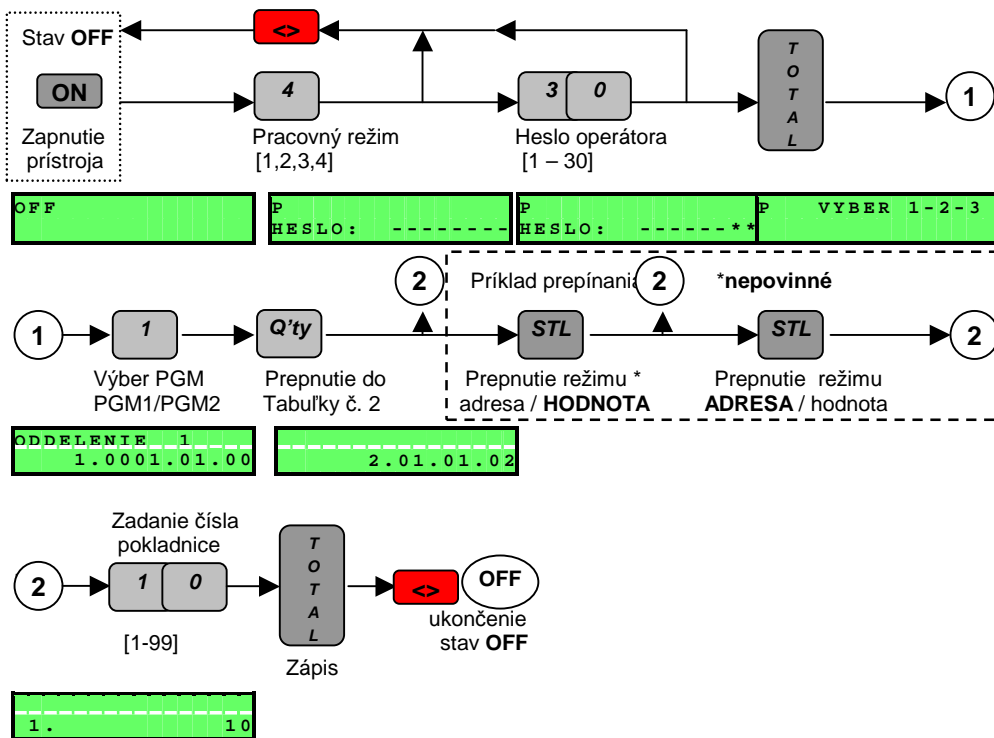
Stav **OFF**

<>

ON

Zapnutie prístroja

4

Pracovný režim [1,2,3,4]

3 0

Heslo operátora [1 – 30]

TOTAL

1

OFF

P
HESLO: --------

P
HESLO: ------**

P VYBER 1-2-3

2

Príklad prepínania

2

*nepovinné

1

1

Výber PGM PGM1/PGM2

Q'ty

Prepnutie do Tabuľky č. 2

STL

Prepnutie režimu * adresa / **HODNOTA**

STL

Prepnutie režimu **ADRESA** / hodnota

2

ODDELENIE 1
1.0001.01.00

2.01.01.02

Zadanie čísla pokladnice

2

1 0

[1-99]

TOTAL

Zápis

<>

OFF

ukončenie stav **OFF**

1. 10